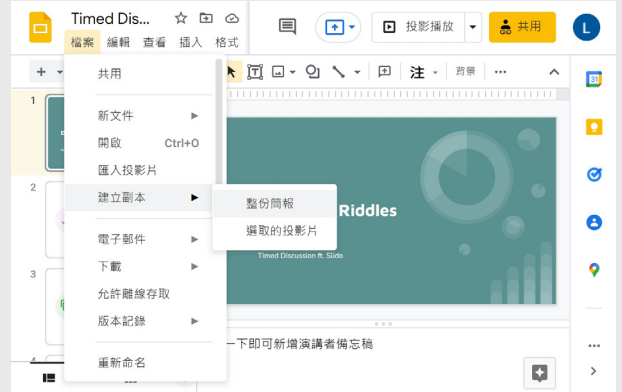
Timed Dis...
檔案 編輯 查看 插入 格式
投影播放
共用
L
共用
新文件
開啟 Ctrl+O
匯入投影片
建立副本
整份簡報
選取的投影片
電子郵件
下載
允許離線存取
版本記錄
重新命名
注
背景
1
2
3
4
Riddles
Timed Discussion ft. Slido
一下即可新增演講者備忘稿
31